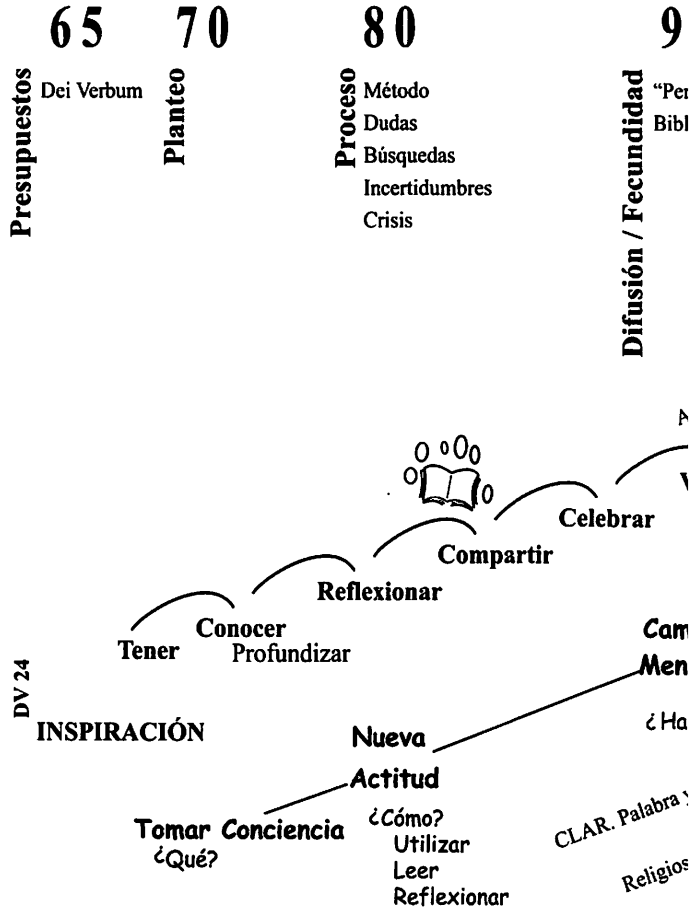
65 70 80 9

Presupuestos Dei Verbum

Planteo

Proceso Método Dudas Búsquedas Incertidumbres Crisis

Difusión / Fecundidad "Per Bibl

A

V

Celebrar

Compartir

Reflexionar

Tener Conocer Profundizar

Cam Men

DV 24

INSPIRACIÓN

Nueva Actitud

¿Ha

Tomar Conciencia ¿Qué?

¿Cómo? Utilizar Leer Reflexionar

CLAR. Palabra y

Religios